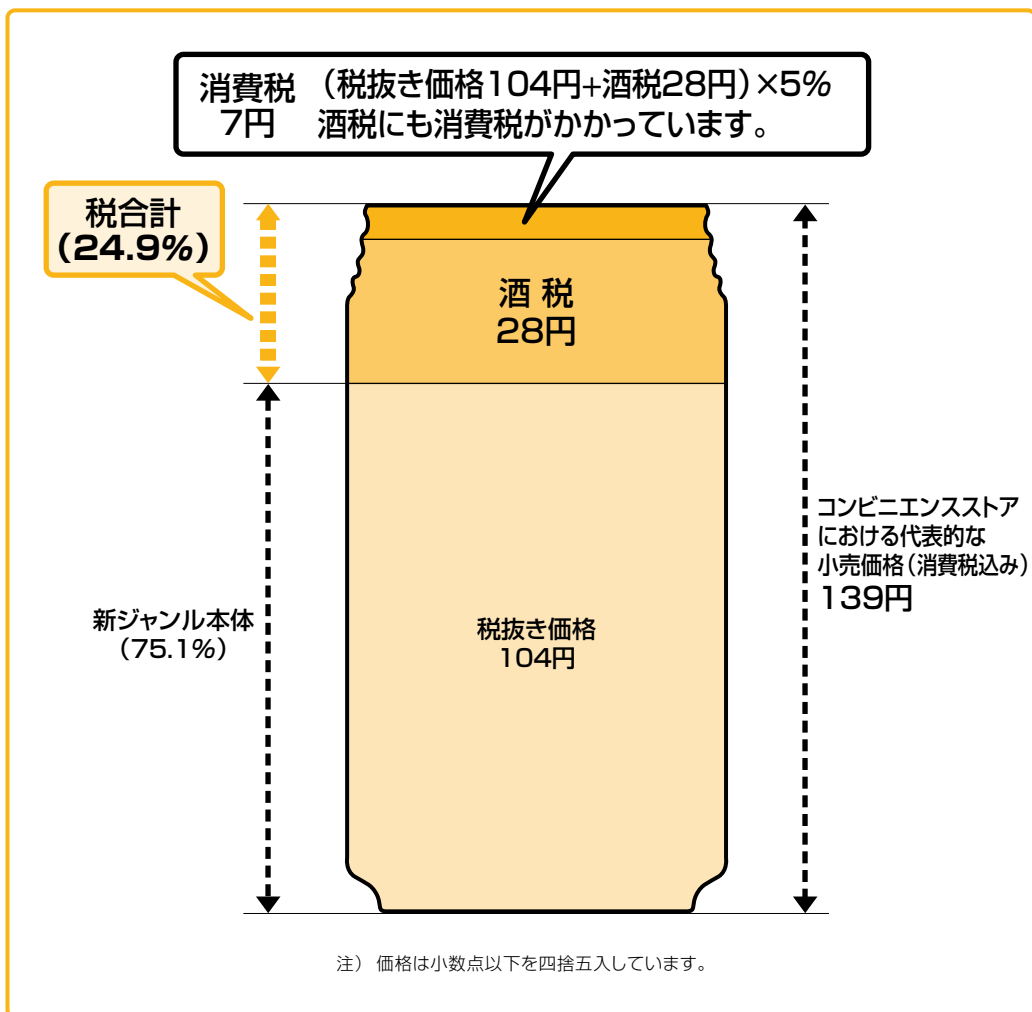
消費税 7円 （税抜き価格104円+酒税28円）×5% 酒税にも消費税がかかっています。

税合計 (24.9%)

酒 税 28円

税抜き価格 104円

新ジャンル本体 （75.1%）

コンビニエンスストアにおける代表的な小売価格（消費税込み） 139円

注） 価格は小数点以下を四捨五入しています。